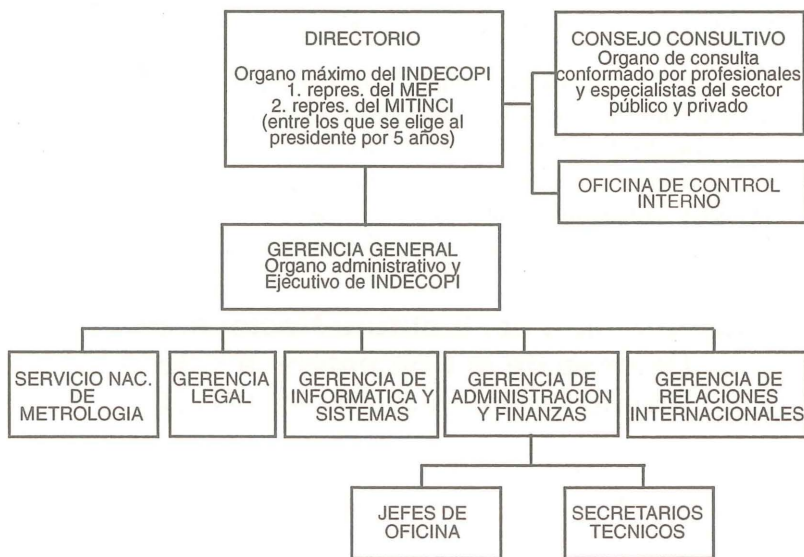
DIRECTORIO
Organo máximo del INDECOPI
1. repres. del MEF
2. repres. del MITINCI
(entre los que se elige al presidente por 5 años)

CONSEJO CONSULTIVO
Organo de consulta conformado por profesionales y especialistas del sector público y privado

OFICINA DE CONTROL INTERNO

GERENCIA GENERAL
Organo administrativo y Ejecutivo de INDECOPI

SERVICIO NAC. DE METROLOGIA

GERENCIA LEGAL

GERENCIA DE INFORMATICA Y SISTEMAS

GERENCIA DE ADMINISTRACION Y FINANZAS

GERENCIA DE RELACIONES INTERNACIONALES

JEFES DE OFICINA

SECRETARIOS TECNICOS